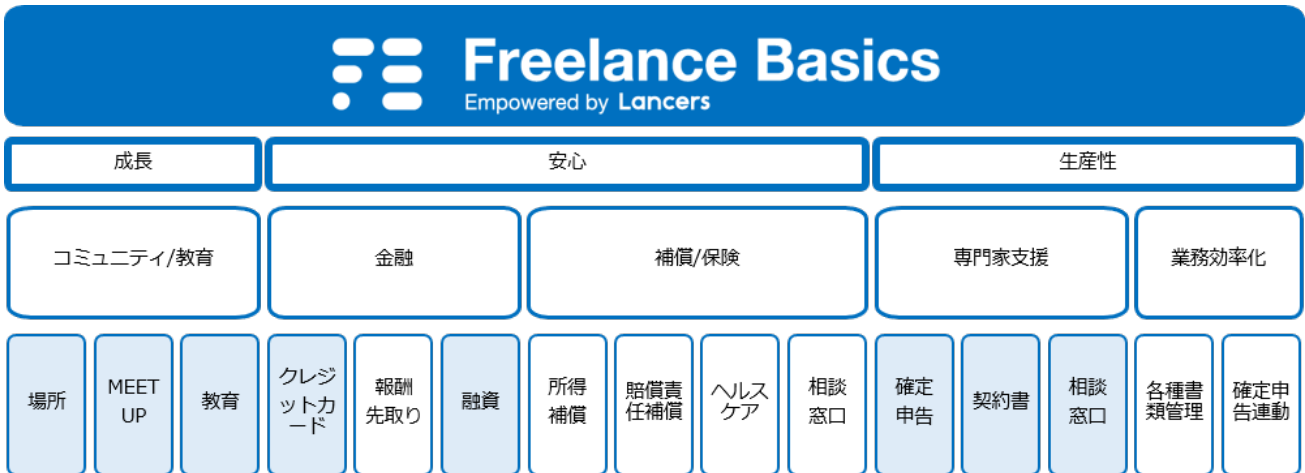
Freelance Basics
Empowered by Lancers

成長

安心

生産性

コミュニティ/教育

金融

補償/保険

専門家支援

業務効率化

場所

MEET UP

教育

クレジットカード

報酬先取り

融資

所得補償

賠償責任補償

ヘルスケア

相談窓口

確定申告

契約書

相談窓口

各種書類管理

確定申告連動